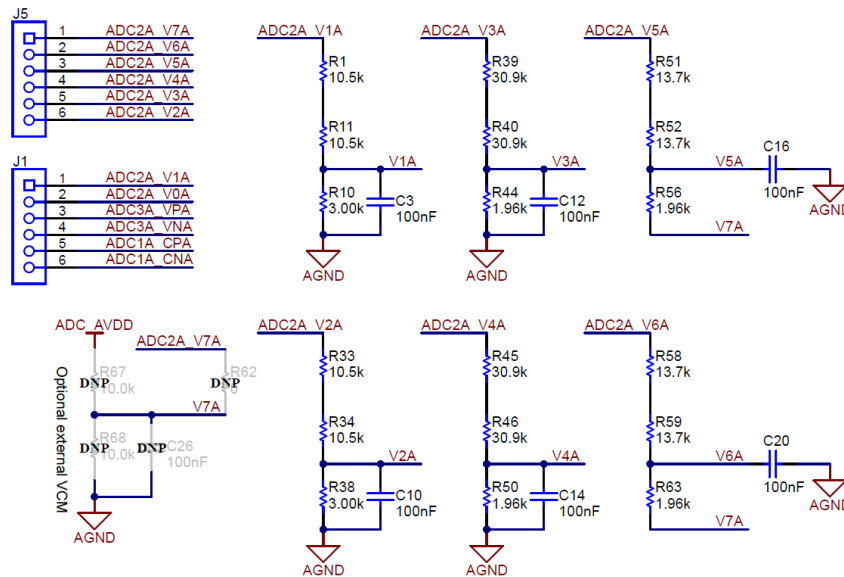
J5
1 ADC2A_V7A
2 ADC2A_V6A
3 ADC2A_V5A
4 ADC2A_V4A
5 ADC2A_V3A
6 ADC2A_V2A

J1
1 ADC2A_V1A
2 ADC2A_V0A
3 ADC3A_VPA
4 ADC3A_VNA
5 ADC1A_CPA
6 ADC1A_CNA

ADC2A_V1A
R1
10.5k
R11
10.5k
V1A
R10
3.00k
C3
100nF
AGND

ADC2A_V3A
R39
30.9k
R40
30.9k
V3A
R44
1.96k
C12
100nF
AGND

ADC2A_V5A
R51
13.7k
R52
13.7k
V5A
C16
100nF
R56
1.96k
AGND
V7A

ADC_AVDD
ADC2A_V7A
R67
DNP
10.0k
R62
DNP
0
V7A
R68
DNP
10.0k
DNP
C26
100nF
Optional external VCM
AGND

ADC2A_V2A
R33
10.5k
R34
10.5k
V2A
R38
3.00k
C10
100nF
AGND

ADC2A_V4A
R45
30.9k
R46
30.9k
V4A
R50
1.96k
C14
100nF
AGND

ADC2A_V6A
R58
13.7k
R59
13.7k
V6A
C20
100nF
R63
1.96k
AGND
V7A